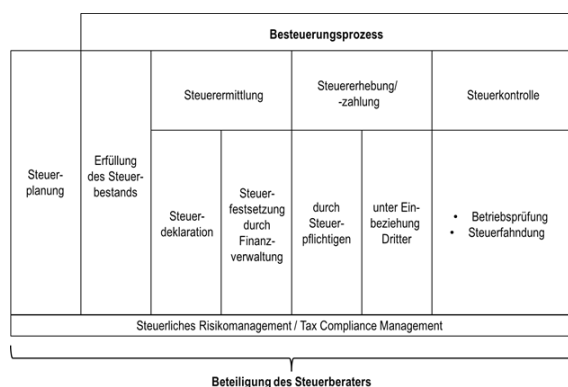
Besteuerungsprozess

Steuerplanung

Erfüllung des Steuerbestands

Steuerermittlung

Steuerdeklaration

Steuerfestsetzung durch Finanzverwaltung

Steuererhebung/ -zahlung

durch Steuerpflichtigen

unter Einbeziehung Dritter

Steuerkontrolle

• Betriebsprüfung
• Steuerfahndung

Steuerliches Risikomanagement / Tax Compliance Management

Beteiligung des Steuerberaters